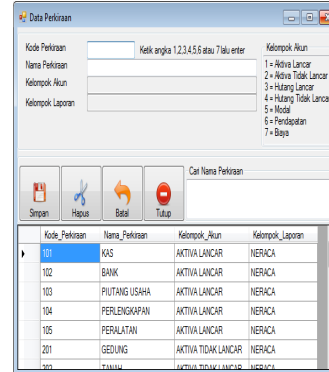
Data Perkiraan

Kode Perkiraan
Ketik angka 1,2,3,4,5,6 atau 7 lalu enter
Nama Perkiraan
Kelompok Akun
Kelompok Laporan

Kelompok Akun
1 = Aktiva Lancar
2 = Aktiva Tidak Lancar
3 = Hutang Lancar
4 = Hutang Tidak Lancar
5 = Modal
6 = Pendapatan
7 = Biaya

Cari Nama Perkiraan

Simpan
Hapus
Batal
Tutup

| | Kode_Perkiraan | Nama_Perkiraan | Kelompok_Akun | Kelompok_Laporan |
|---|---|---|---|---|
| ▸ | 101 | KAS | AKTIVA LANCAR | NERACA |
| | 102 | BANK | AKTIVA LANCAR | NERACA |
| | 103 | PIUTANG USAHA | AKTIVA LANCAR | NERACA |
| | 104 | PERLENGKAPAN | AKTIVA LANCAR | NERACA |
| | 105 | PERALATAN | AKTIVA LANCAR | NERACA |
| | 201 | GEDUNG | AKTIVA TIDAK LANCAR | NERACA |
| | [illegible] | TANAH | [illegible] | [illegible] |